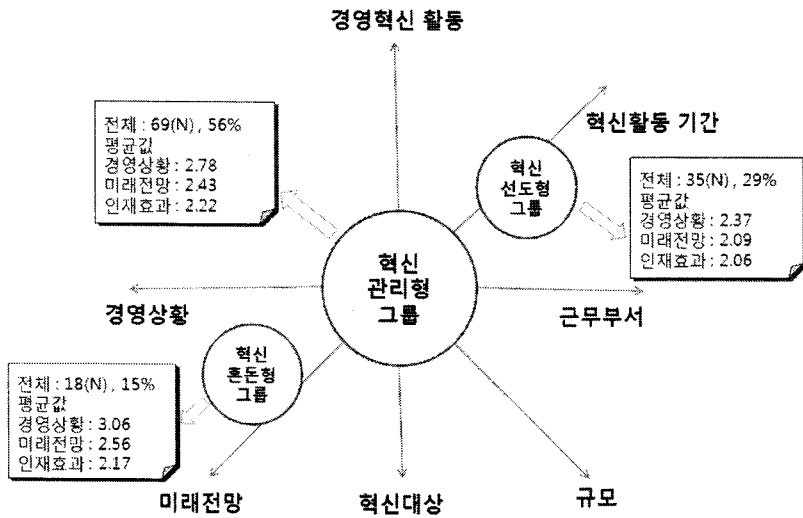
경영혁신 활동

전체 : 69(N) , 56%
평균값
경영상황 : 2.78
미래전망 : 2.43
인재효과 : 2.22

혁신활동 기간

혁신
선도형
그룹

전체 : 35(N) , 29%
평균값
경영상황 : 2.37
미래전망 : 2.09
인재효과 : 2.06

혁신
관리형
그룹

경영상황

근무부서

혁신
혼돈형
그룹

전체 : 18(N) , 15%
평균값
경영상황 : 3.06
미래전망 : 2.56
인재효과 : 2.17

미래전망

혁신대상

규모